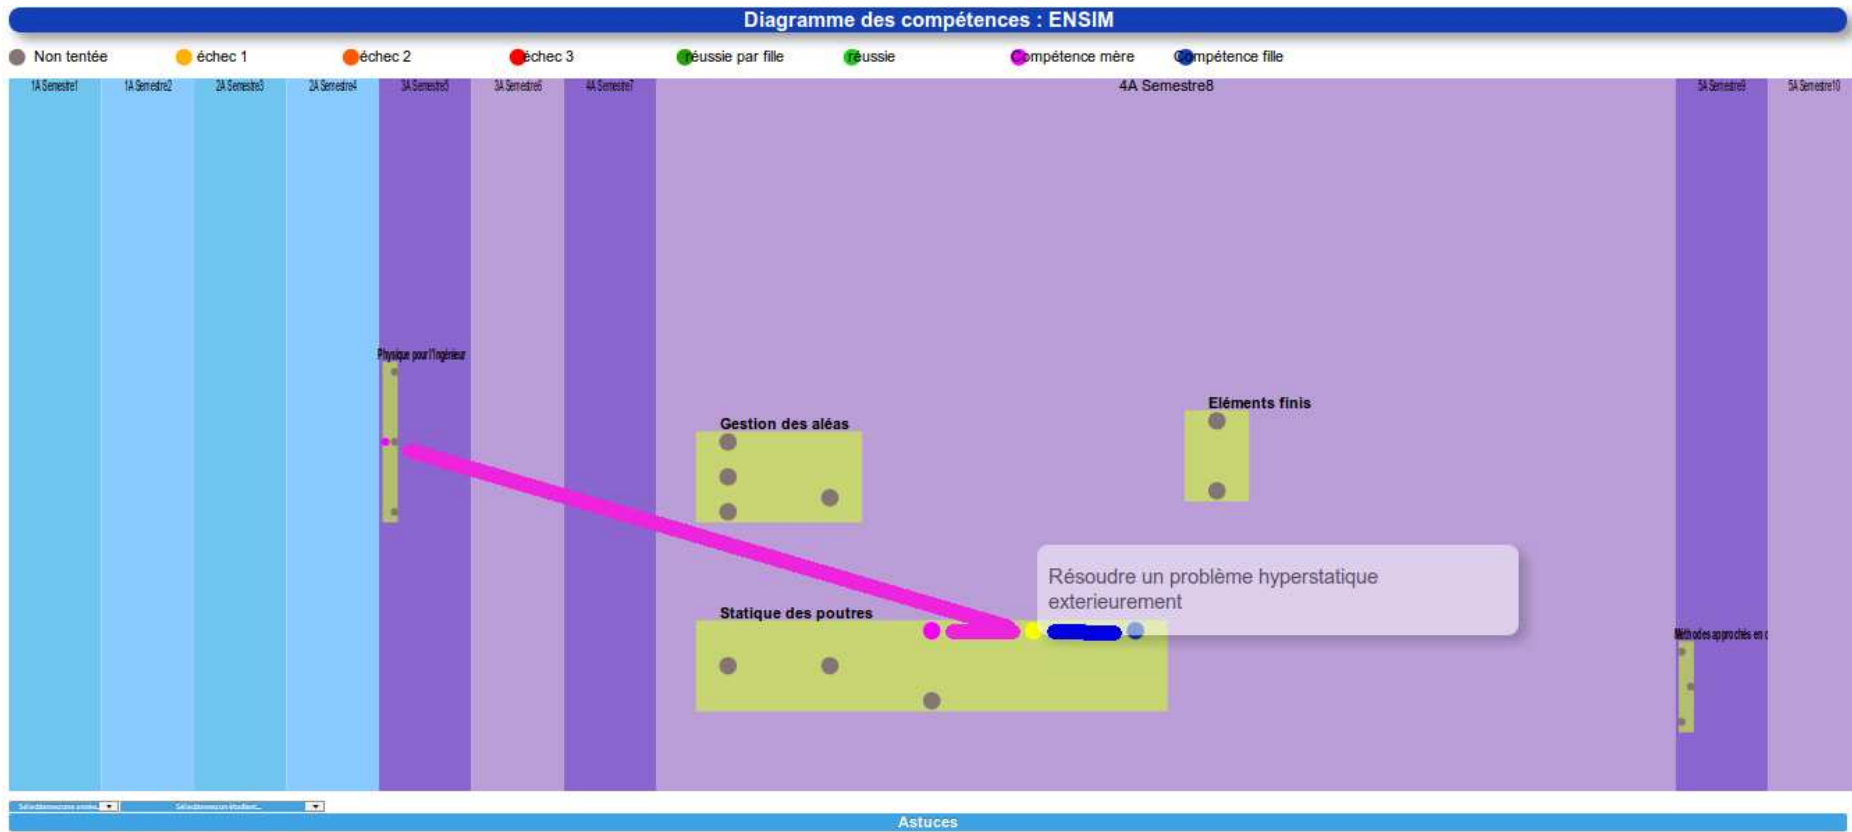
Diagramme des compétences : ENSIM

Non tentée
échec 1
échec 2
échec 3
réussie par fille
réussie
compétence mère
compétence fille

1A Semestre1
1A Semestre2
2A Semestre3
2A Semestre4
3A Semestre5
3A Semestre6
4A Semestre7
4A Semestre8
5A Semestre9
5A Semestre10

Physique pour l'ingénieur

Gestion des aléas

Eléments finis

Résoudre un problème hyperstatique exterieurement

Statique des poutres

Méthodes approchés en c

Sélectionnez une année...
Sélectionnez un étudiant...

Astuces